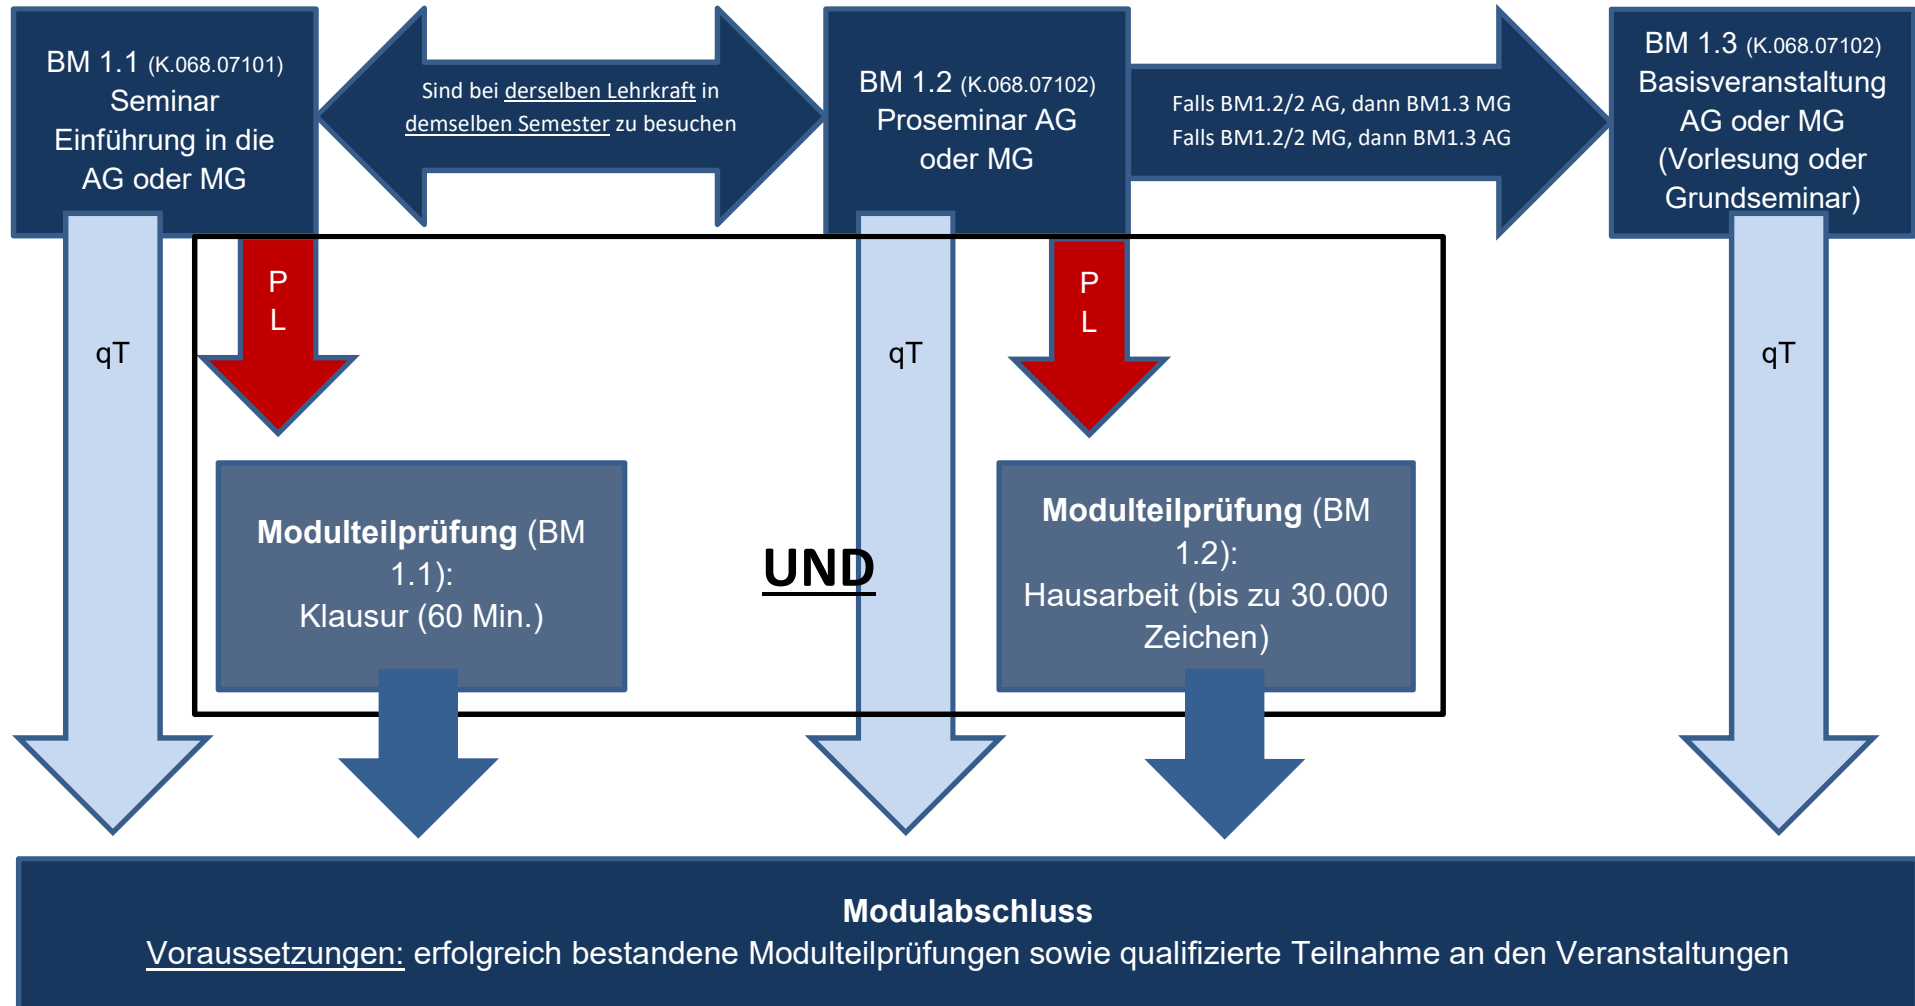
BM 1.1 (K.068.07101) Seminar Einführung in die AG oder MG

Sind bei derselben Lehrkraft in demselben Semester zu besuchen

BM 1.2 (K.068.07102) Proseminar AG oder MG

Falls BM1.2/2 AG, dann BM1.3 MG
Falls BM1.2/2 MG, dann BM1.3 AG

BM 1.3 (K.068.07102) Basisveranstaltung AG oder MG (Vorlesung oder Grundseminar)

qT

P L

qT

P L

qT

Modulteilprüfung (BM 1.1): Klausur (60 Min.)

UND

Modulteilprüfung (BM 1.2): Hausarbeit (bis zu 30.000 Zeichen)

Modulabschluss
Voraussetzungen: erfolgreich bestandene Modulteilprüfungen sowie qualifizierte Teilnahme an den Veranstaltungen